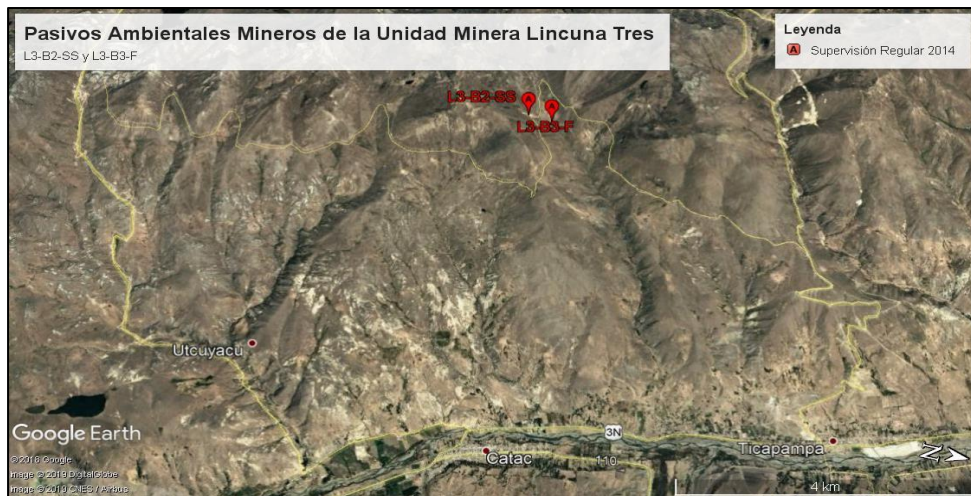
Pasivos Ambientales Mineros de la Unidad Minera Lincuna Tres
L3-B2-SS y L3-B3-F

Leyenda
Supervisión Regular 2014

L3-B2-SS
L3-B3-F

Utcuyacu

Google Earth
© 2019 Google
Image © 2019 DigitalGlobe
Image © 2019 CNES / Airbus

3N
Catac
110
Ticapampa
4 km